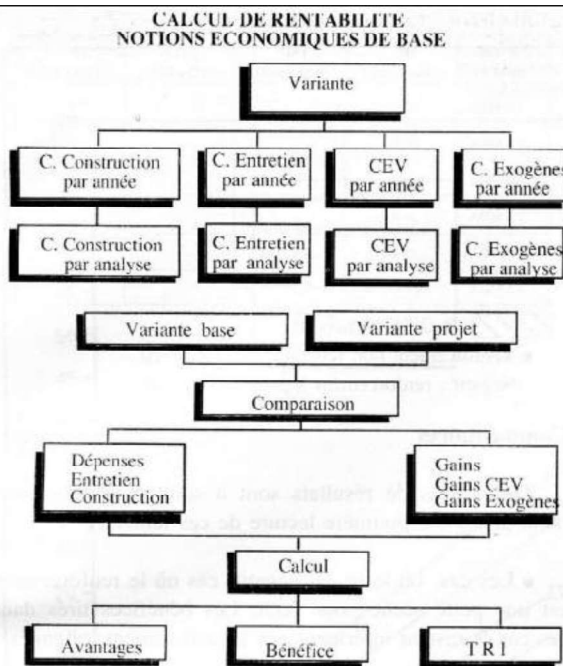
CALCUL DE RENTABILITE
NOTIONS ECONOMIQUES DE BASE

Variante

C. Construction par année

C. Entretien par année

CEV par année

C. Exogènes par année

C. Construction par analyse

C. Entretien par analyse

CEV par analyse

C. Exogènes par analyse

Variante base

Variante projet

Comparaison

Dépenses
Entretien
Construction

Gains
Gains CEV
Gains Exogènes

Calcul

Avantages

Bénéfice

T R I